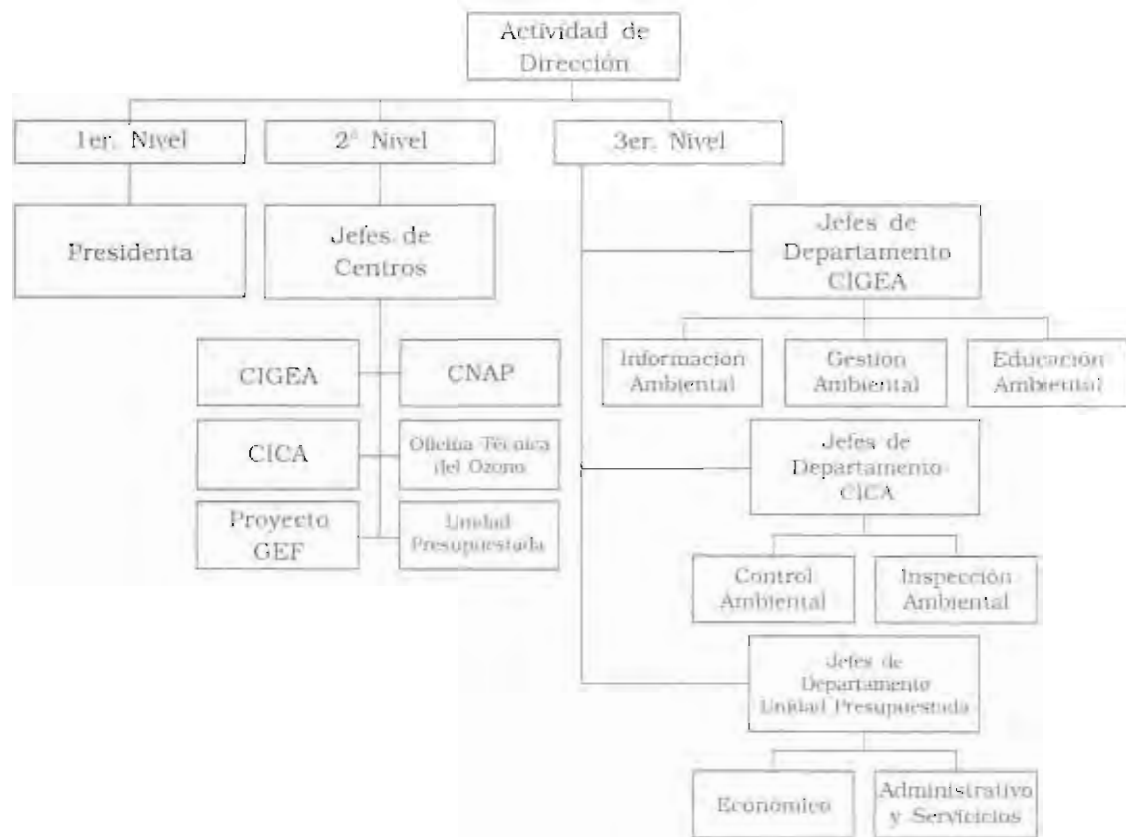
Actividad de Dirección

1er. Nivel

2° Nivel

3er. Nivel

Presidenta

Jefes de Centros

CIGEA

CNAP

CICA

Oficina Técnica del Ozono

Proyecto GEF

Unidad Presupuestada

Jefes de Departamento CIGEA

Informacion Ambiental

Gestion Ambiental

Educación Ambiental

Jefes de Departamento CICA

Control Ambiental

Inspección Ambiental

Jefes de Departamento Unidad Presupuestada

Económico

Administrativo y Servicicios